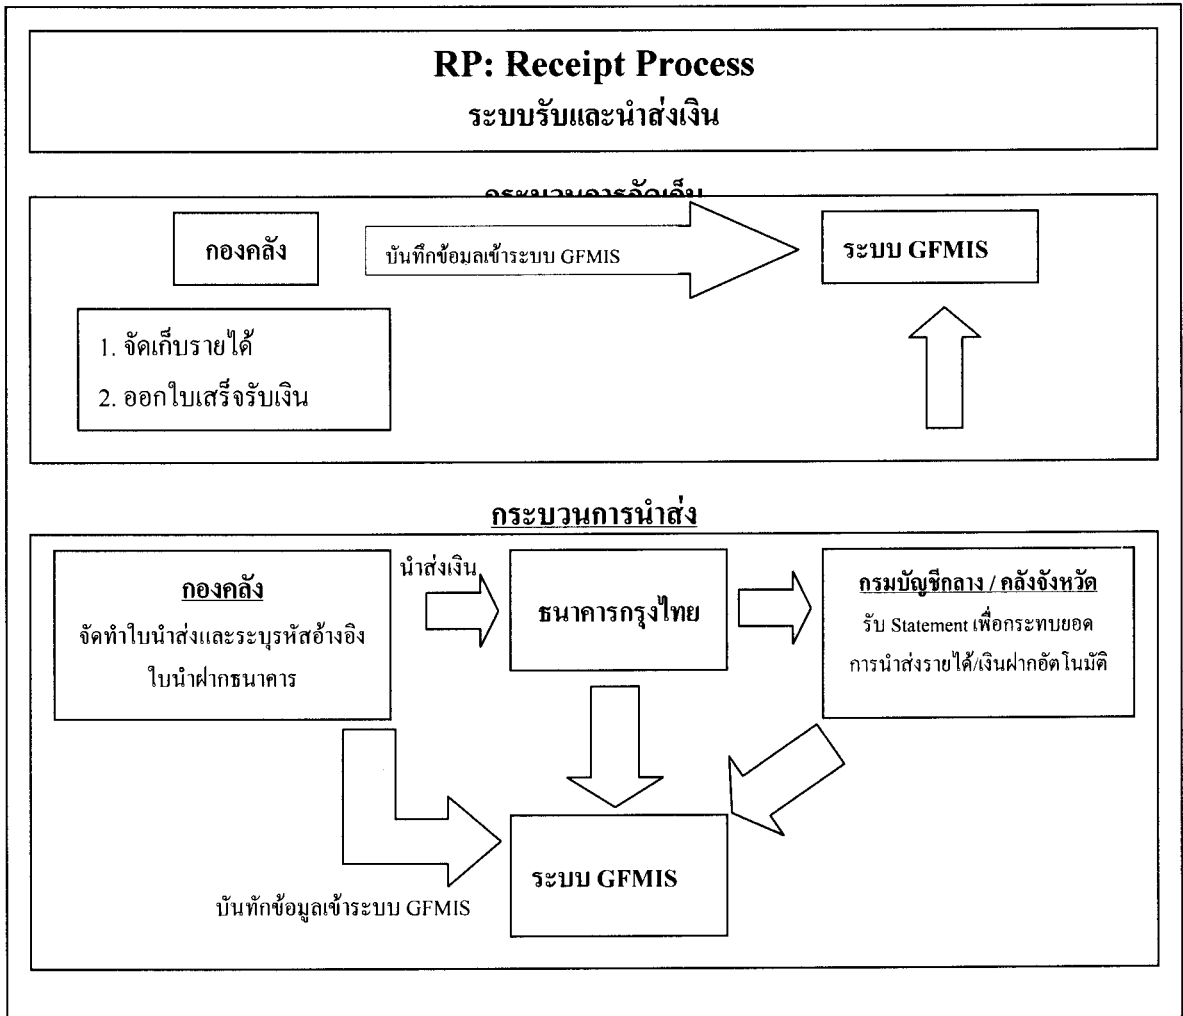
RP: Receipt Process

ระบบรับและนำส่งเงิน

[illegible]

กองคลัง

บันทึกข้อมลเข้าระบบ GFMIS

ระบบ GFMIS

1. จัดเก็บรายได้

2. ออกใบเสร็จรับเงิน

กระบวนการนำส่ง

กองคลัง

จัดทำใบนำส่งและระบุรหัสอ้างอิงใบนำฝากธนาคาร

นำส่งเงิน

ธนาคารกรุงไทย

กรมบัญชีกลาง / คลังจังหวัด

รับ Statement เพื่อกระทบยอดการนำส่งรายได้/เงินฝากอัตโนมัติ

ระบบ GFMIS

บันทักข้อมูลเข้าระบบ GFMIS